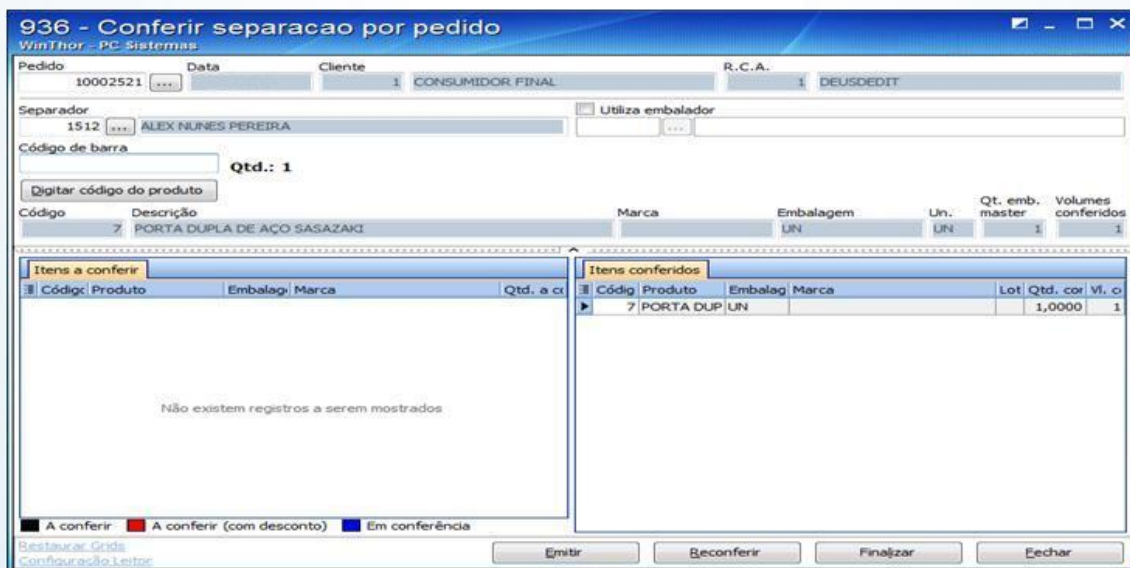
936 - Conferir separacao por pedido
WinThor - PC Sistemas

Pedido
10002521 ...
Data
Cliente
1 CONSUMIDOR FINAL
R.C.A.
1 DEUSDEDIT

Separador
1512 ... ALEX NUNES PEREIRA
Utiliza embalador
...

Código de barra
Qtd.: 1
Digitar código do produto

| Código | Descrição | Marca | Embalagem | Un. | Qt. emb. master | Volumes conferidos |
|---|---|---|---|---|---|---|
| 7 | PORTA DUPLA DE AÇO SASAZAKI | | UN | UN | 1 | 1 |

Itens a conferir

| Códig | Produto | Embalag | Marca | Qtd. a co |
|---|---|---|---|---|

Não existem registros a serem mostrados

Itens conferidos

| Códig | Produto | Embalag | Marca | Lot | Qtd. cor | Vl. c |
|---|---|---|---|---|---|---|
| 7 | PORTA DUP | UN | | | 1,0000 | 1 |

A conferir   A conferir (com desconto)   Em conferência

Restaurar Grids
Configuração Leitor
Emitir
Reconferir
Finalizar
Fechar